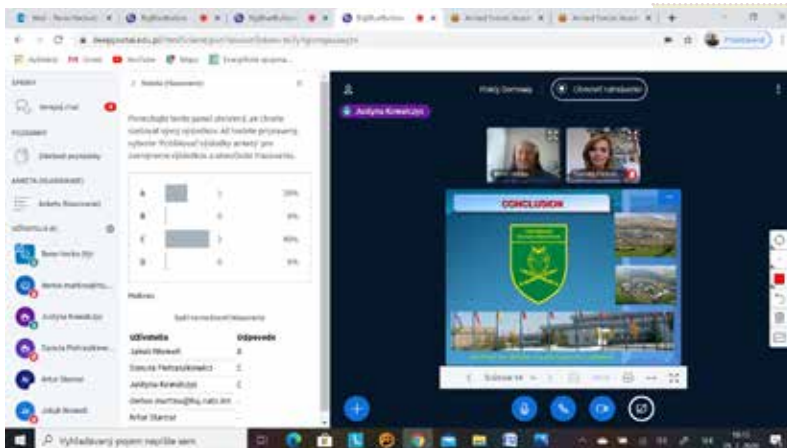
Jakub Nowak
Danuta Piotraszkiewicz
Justyna Krawiczyk
Artur Starzar

Uživatelia | Odpovede
Jakub Nowak | A
Danuta Piotraszkiewicz | C
Justyna Krawiczyk | C
Artur Starzar |

Justyna Krawiczyk
Prestať zdieľať
Ukončiť zdieľanie
CONCLUSION

Vyhľadávajte pojem napíšte sem